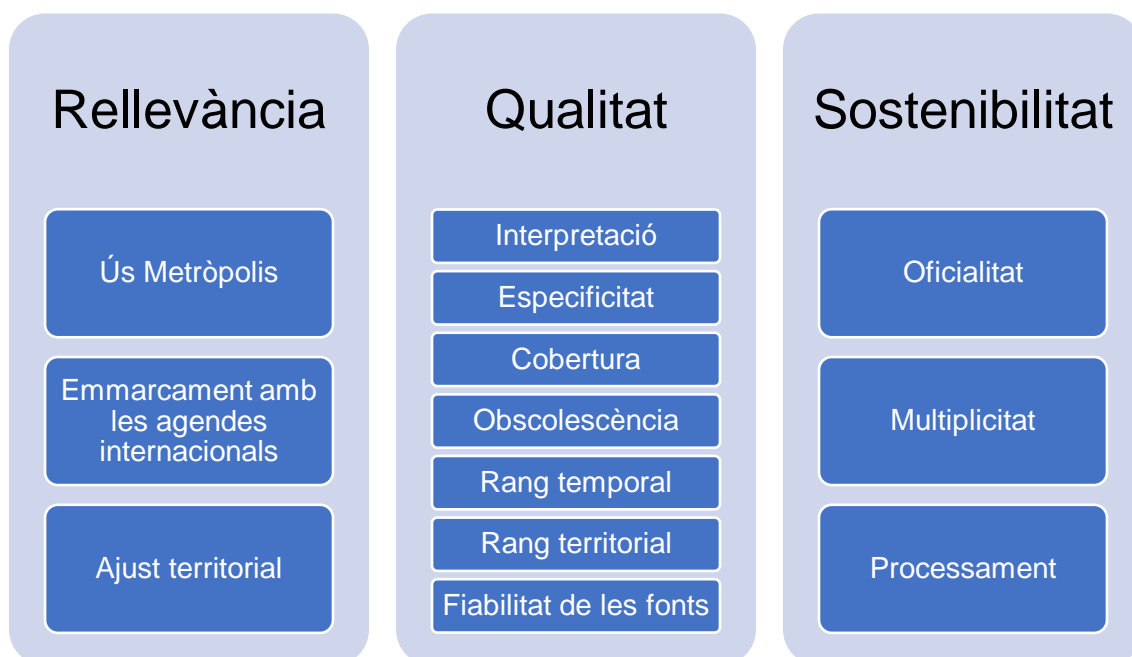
Rellevància

Ús Metròpolis

Emmarcament amb les agendes internacionals

Ajust territorial

Qualitat

Interpretació

Especificitat

Cobertura

Obscolescència

Rang temporal

Rang territorial

Fiabilitat de les fonts

Sostenibilitat

Oficialitat

Multiplicitat

Processament